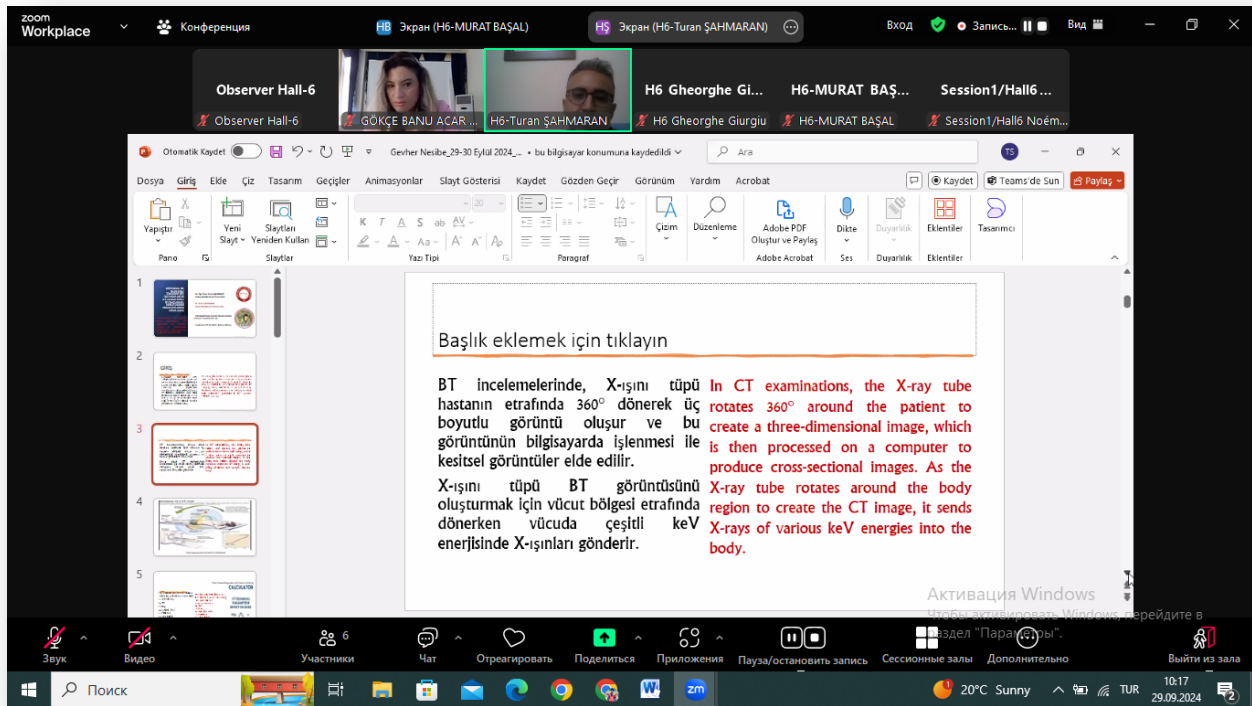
zoom Workplace

Конференция

HB Экран (H6-MURAT BAŞAL)

HŞ Экран (H6-Turan ŞAHMARAN)

Вход

Запись...

Вид

Observer Hall-6

Observer Hall-6

GÖKÇE BANU ACAR ...

H6-Turan ŞAHMARAN

H6 Gheorghe Gi...

H6 Gheorghe Giurgiu

H6-MURAT BAŞ...

H6-MURAT BAŞAL

Session1/Hall6 ...

Session1/Hall6 Noém...

Otomatik Kaydet

Gevher Nesibe_29-30 Eylül 2024_... • bu bilgisayar konumuna kaydedildi

Ara

TS

Dosya Giriş Ekle Çiz Tasarım Geçişler Animasyonlar Slayt Gösterisi Kaydet Gözden Geçir Görünüm Yardım Acrobat

Kaydet

Teams'de Sun

Paylaş

Yapıştır

Yeni Slayt

Slaytları Yeniden Kullan

Pano

Slaytlar

Yazı Tipi

Paragraf

Çizim

Düzenleme

Adobe PDF Oluştur ve Paylaş

Adobe Acrobat

Dikte

Ses

Duyarlılık

Duyarlılık

Eklentiler

Eklentiler

Tasarımcı

1

2

3

4

5

Başlık eklemek için tıklayın

BT incelemelerinde, X-ışını tüpü hastanın etrafında 360° dönerek üç boyutlu görüntü oluşur ve bu görüntünün bilgisayarda işlenmesi ile kesitsel görüntüler elde edilir.

X-ışını tüpü BT görüntüsünü oluşturmak için vücut bölgesi etrafında dönerken vücuda çeşitli keV enerjisinde X-ışınları gönderir.

In CT examinations, the X-ray tube rotates 360° around the patient to create a three-dimensional image, which is then processed on a computer to produce cross-sectional images. As the X-ray tube rotates around the body region to create the CT image, it sends X-rays of various keV energies into the body.

Активация Windows

Чтобы активировать Windows, перейдите в раздел "Параметры".

Звук

Видео

6 Участники

Чат

Отреагировать

Поделиться

Приложения

Пауза/остановить запись

Сессионные залы

Дополнительно

Выйти из зала

Поиск

20°C Sunny

TUR

10:17

29.09.2024